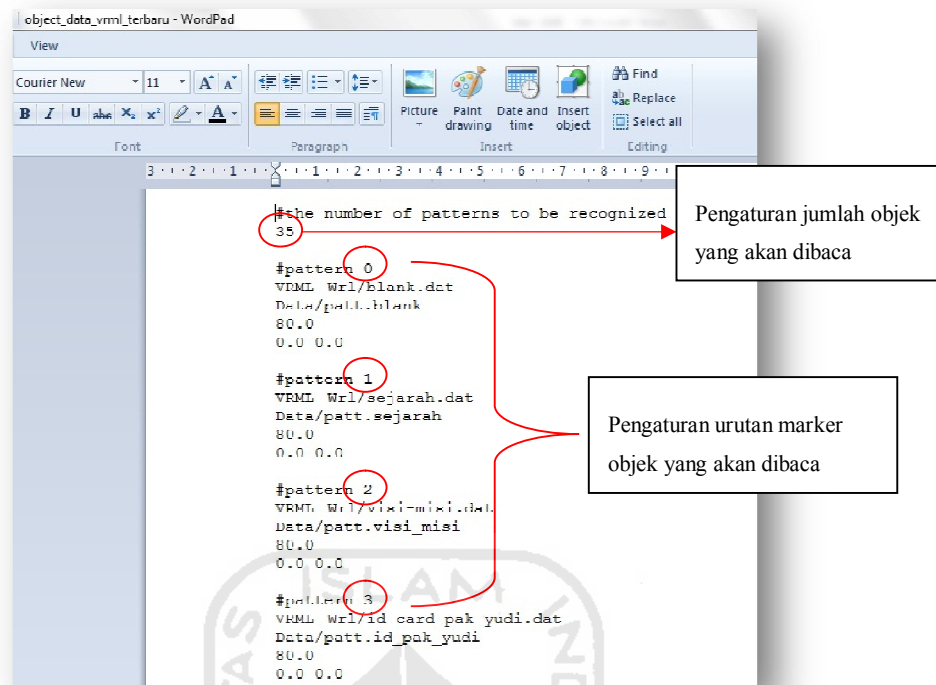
object_data_vrml_terbaru - WordPad

View

Courier New 11 A A

B I U abc $X_2$ $X^2$ A

Font

Paragraph

Picture Paint drawing Date and time Insert object

Insert

Find Replace Select all

Editing

3 · 2 · 1 · 1 · 2 · 3 · 4 · 5 · 6 · 7 · 8 · 9

#the number of patterns to be recognized
35

Pengaturan jumlah objek yang akan dibaca

#pattern 0
VRML Wrl/blank.dat
Data/patt.blank
80.0
0.0 0.0

#pattern 1
VRML Wrl/sejarah.dat
Data/patt.sejarah
80.0
0.0 0.0

Pengaturan urutan marker objek yang akan dibaca

#pattern 2
VRML Wrl/visi-misi.dat
Data/patt.visi_misi
80.0
0.0 0.0

#pattern 3
VRML Wrl/id card pak yudi.dat
Data/patt.id_pak_yudi
80.0
0.0 0.0